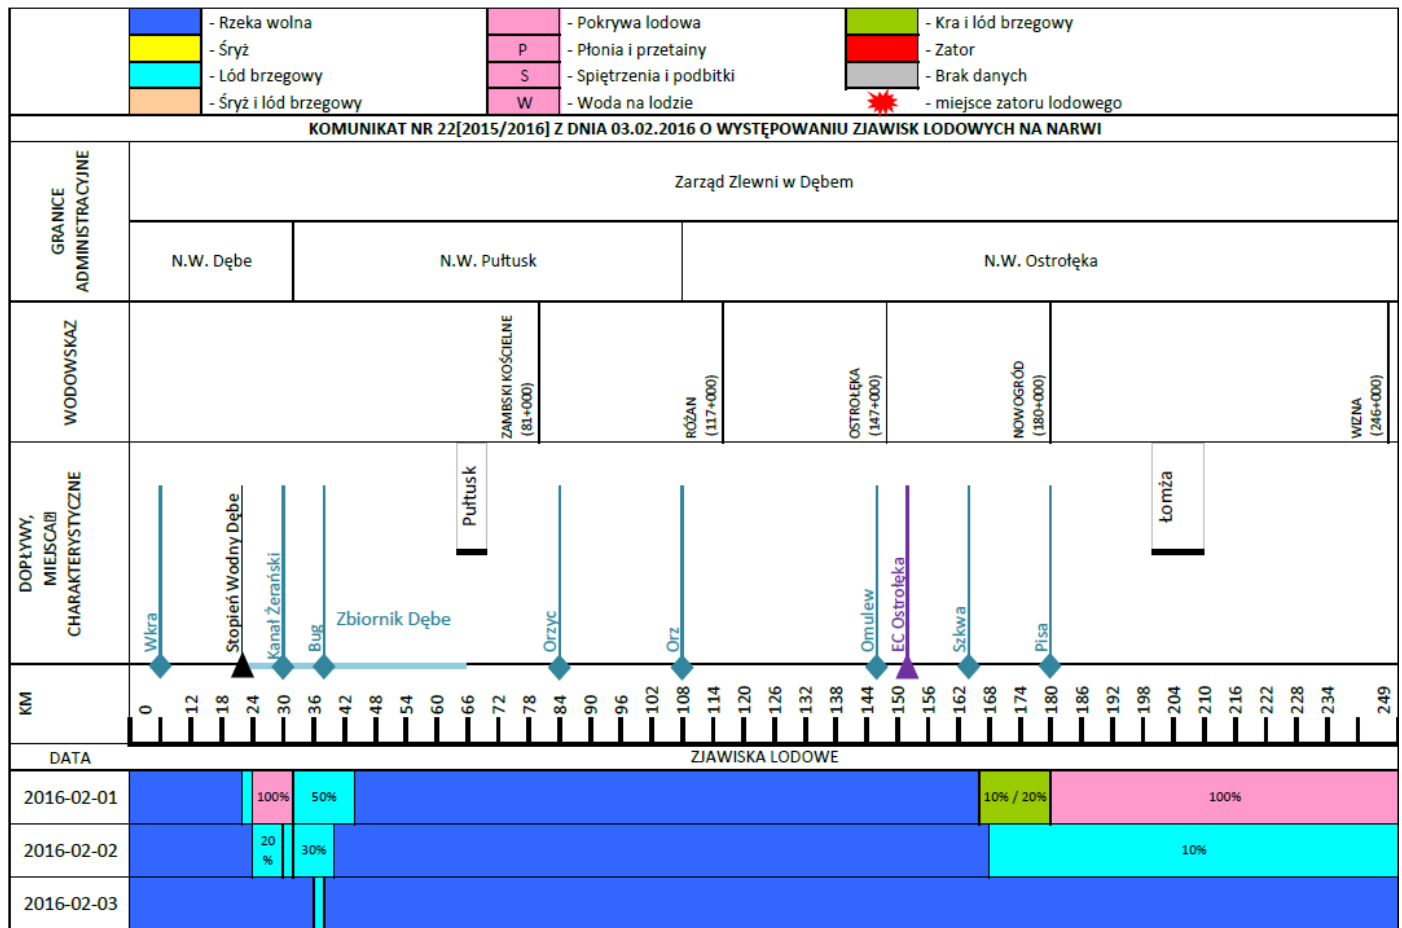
- Rzeka wolna
- Śryż
- Lód brzegowy
- Śryż i lód brzegowy
- Pokrywa lodowa
P - Płonia i przetainy
S - Spiętrzenia i podbitki
W - Woda na lodzie
- Kra i lód brzegowy
- Zator
- Brak danych
- miejsce zatoru lodowego

KOMUNIKAT NR 22[2015/2016] Z DNIA 03.02.2016 O WYSTĘPOWANIU ZJAWISK LODOWYCH NA NARWI

GRANICE ADMINISTRACYJNE

Zarząd Zlewni w Dębem

N.W. Dębe

N.W. Pułtusk

N.W. Ostrołęka

WODOWSKAZ

ZAMBSKI KOŚCIELNE (81+000)

RÓŻAN (117+000)

OSTROŁĘKA (147+000)

NOWOGRÓD (180+000)

WIZNA (246+000)

DOPŁYWY, MIEJSCA CHARAKTERYSTYCZNE

Wkra

Stopień Wodny Dębe

Kanał Żerański

Bug

Zbiornik Dębe

Pułtusk

Orzyc

Orz

Omulew

EC Ostrołęka

Szkwa

Pisa

Łomża

KM

0 6 12 18 24 30 36 42 48 54 60 66 72 78 84 90 96 102 108 114 120 126 132 138 144 150 156 162 168 174 180 186 192 198 204 210 216 222 228 234 249

DATA

ZJAWISKA LODOWE

2016-02-01 100% 50% 10% / 20% 100%

2016-02-02 20 % 30% 10%

2016-02-03